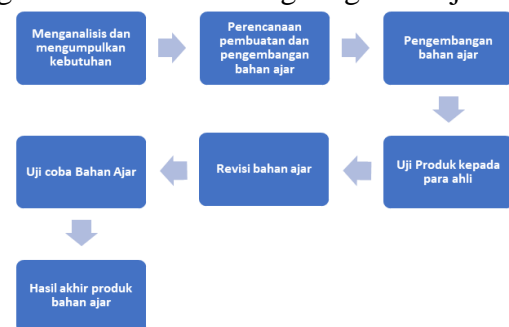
Menganalisis dan mengumpulkan kebutuhan

Perencanaan pembuatan dan pengembangan bahan ajar

Pengembangan bahan ajar

Uji Produk kepada para ahli

Revisi bahan ajar

Uji coba Bahan Ajar

Hasil akhir produk bahan ajar